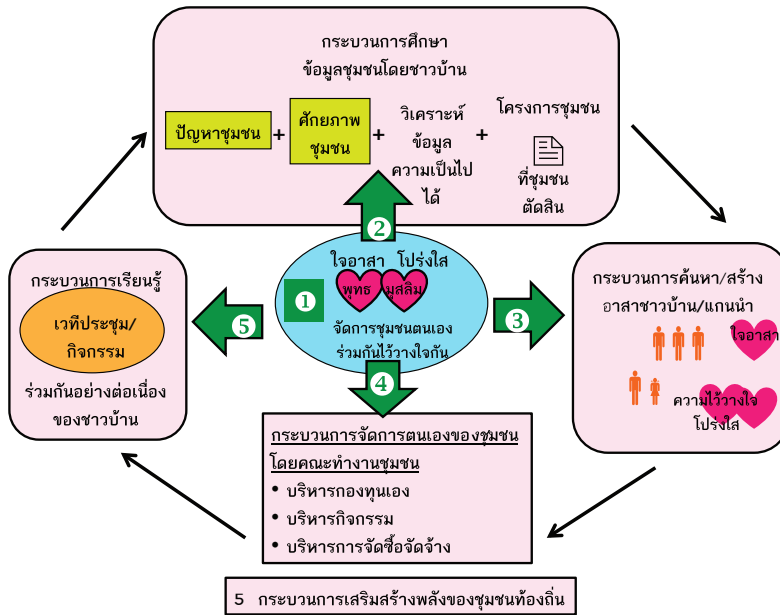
กระบวนการศึกษา
ข้อมูลชุมชนโดยชาวบ้าน

ปัญหาชุมชน + ศักยภาพชุมชน + วิเคราะห์ข้อมูล ความเป็นไปได้ + โครงการชุมชน

ที่ชุมชนตัดสิน

2

กระบวนการเรียนรู้

เวทีประชุม/กิจกรรม

ร่วมกันอย่างต่อเนื่องของชาวบ้าน

5

ใจอาสา โปร่งใส

1

พุทธ มุสลิม

จัดการชุมชนตนเอง ร่วมกันไว้วางใจกัน

3

กระบวนการค้นหา/สร้างอาสาชาวบ้าน/แกนนำ

ใจอาสา

ความไว้วางใจ โปร่งใส

4

กระบวนการจัดการตนเองของชุมชน
โดยคณะทำงานชุมชน
• บริหารกองทุนเอง
• บริหารกิจกรรม
• บริหารการจัดซื้อจัดจ้าง

5 กระบวนการเสริมสร้างพลังของชุมชนท้องถิ่น